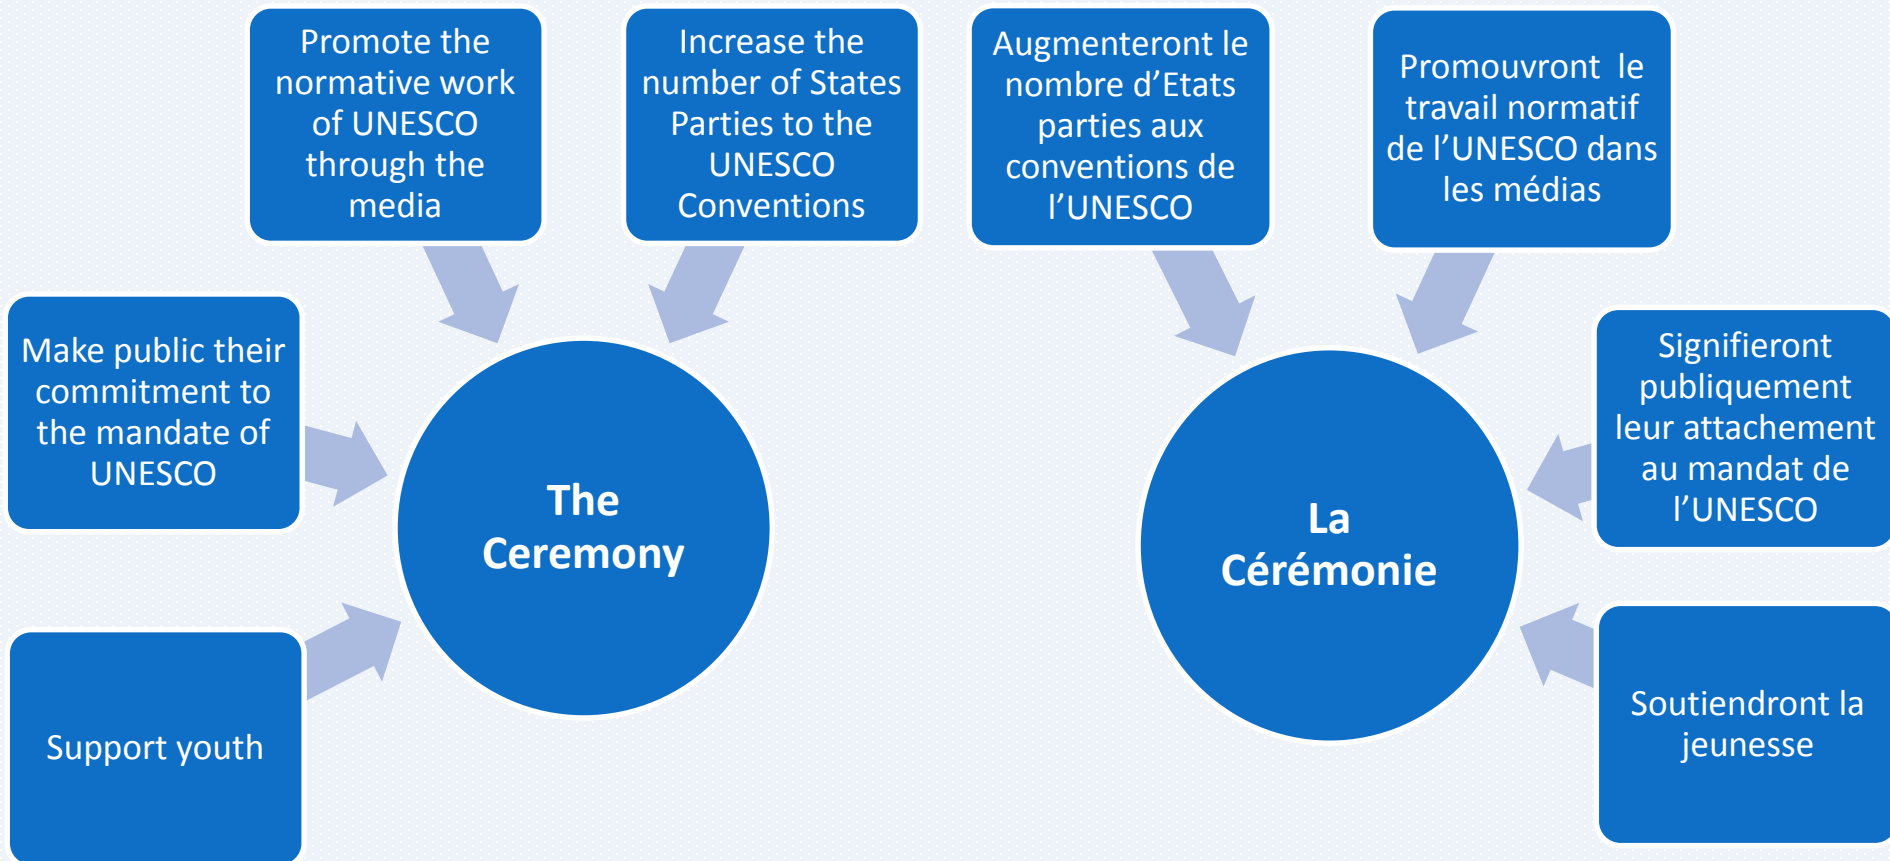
Promote the normative work of UNESCO through the media

Increase the number of States Parties to the UNESCO Conventions

Make public their commitment to the mandate of UNESCO

Support youth

The Ceremony

Augmenteront le nombre d'Etats parties aux conventions de l'UNESCO

Promouvront le travail normatif de l'UNESCO dans les médias

Signifieront publiquement leur attachement au mandat de l'UNESCO

Soutiendront la jeunesse

La Cérémonie